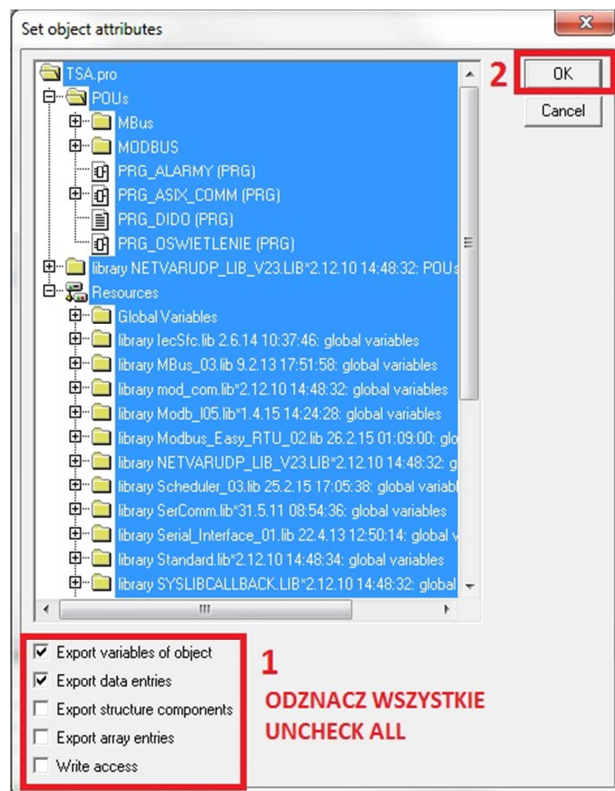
Set object attributes

TSA.pro
POUs
MBus
MODBUS
PRG_ALARMY (PRG)
PRG_ASIX_COMM (PRG)
PRG_DIDO (PRG)
PRG_OSWIETLENIE (PRG)
library NETVARUDP_LIB_V23.LIB*2.12.10 14:48:32: POUs
Resources
Global Variables
library IecSfc.lib 2.6.14 10:37:46: global variables
library MBus_03.lib 9.2.13 17:51:58: global variables
library mod_com.lib*2.12.10 14:48:32: global variables
library Modb_I05.lib*1.4.15 14:24:28: global variables
library Modbus_Easy_RTU_02.lib 26.2.15 01:09:00: glo
library NETVARUDP_LIB_V23.LIB*2.12.10 14:48:32: g
library Scheduler_03.lib 25.2.15 17:05:38: global variab
library SerComm.lib*31.5.11 08:54:36: global variables
library Serial_Interface_01.lib 22.4.13 12:50:14: global v
library Standard.lib*2.12.10 14:48:34: global variables
library SYSLIBCALLBACK.LIB*2.12.10 14:48:32: global

2
OK
Cancel

Export variables of object
Export data entries
Export structure components
Export array entries
Write access

1
ODZNACZ WSZYSTKIE
UNCHECK ALL